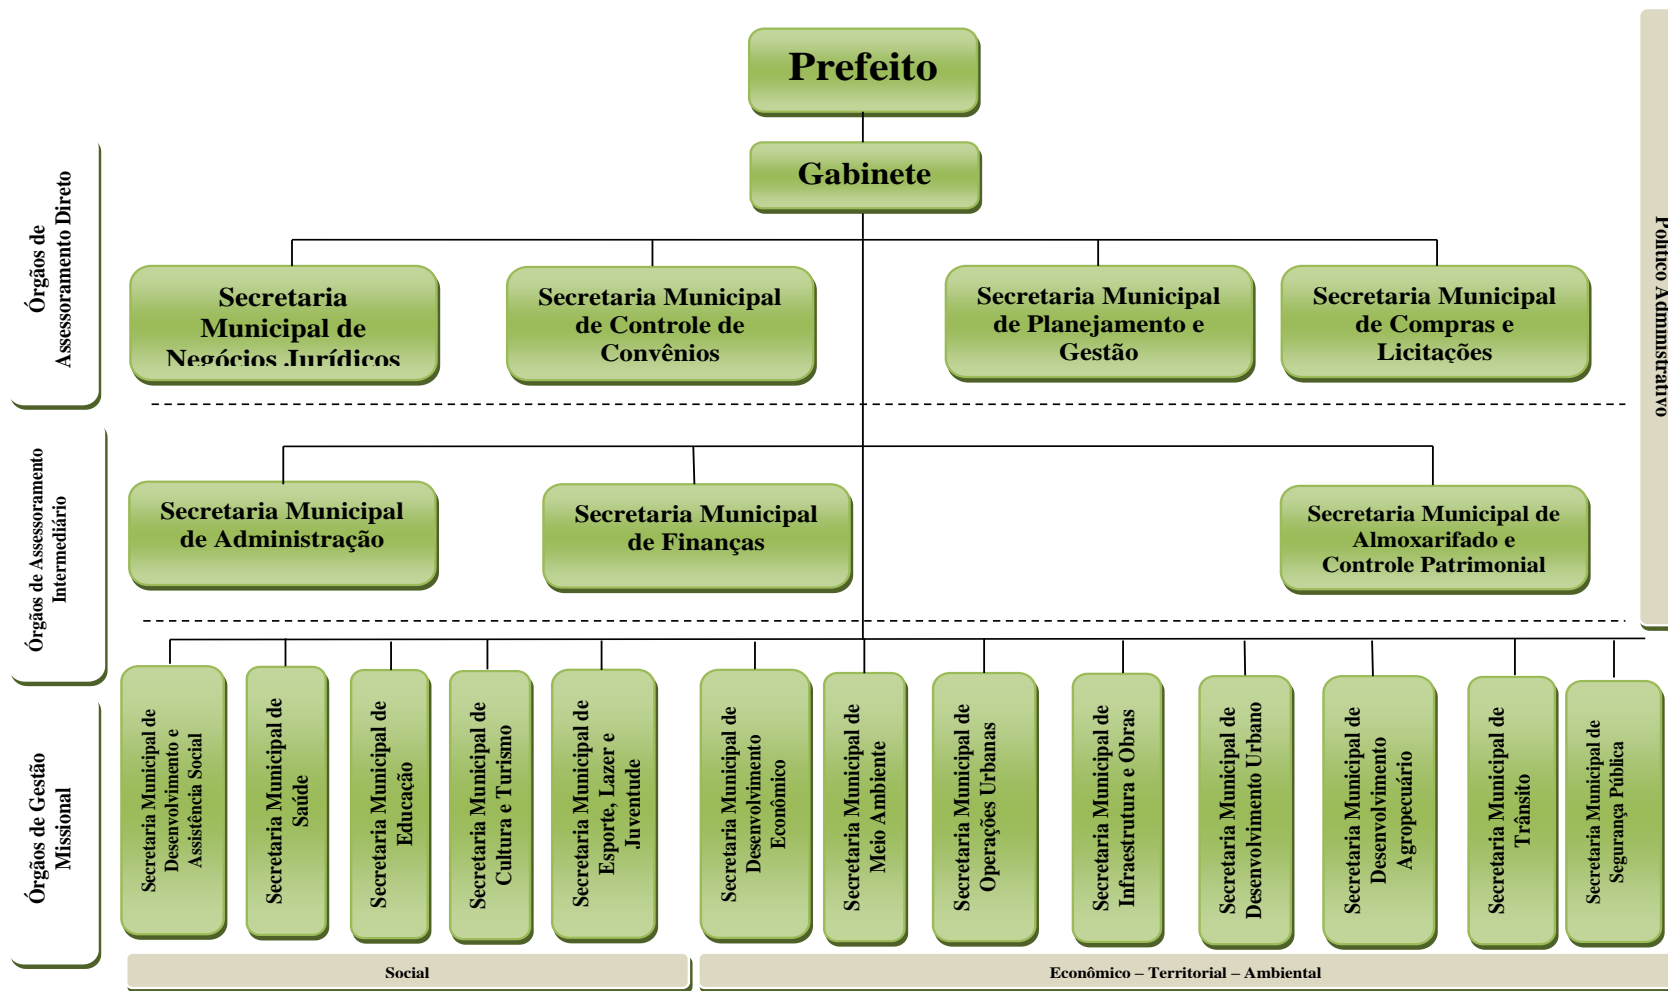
Prefeito

Gabinete

Órgãos de Assessoramento Direto

Secretaria Municipal de Negócios Jurídicos

Secretaria Municipal de Controle de Convênios

Secretaria Municipal de Planejamento e Gestão

Secretaria Municipal de Compras e Licitações

Político Administrativo

Órgãos de Assessoramento Intermediário

Secretaria Municipal de Administração

Secretaria Municipal de Finanças

Secretaria Municipal de Almoxarifado e Controle Patrimonial

Órgãos de Gestão Missional

Secretaria Municipal de Desenvolvimento e Assistência Social

Secretaria Municipal de Saúde

Secretaria Municipal de Educação

Secretaria Municipal de Cultura e Turismo

Secretaria Municipal de Esporte, Lazer e Juventude

Secretaria Municipal de Desenvolvimento Econômico

Secretaria Municipal de Meio Ambiente

Secretaria Municipal de Operações Urbanas

Secretaria Municipal de Infraestrutura e Obras

Secretaria Municipal de Desenvolvimento Urbano

Secretaria Municipal de Desenvolvimento Agropecuário

Secretaria Municipal de Trânsito

Secretaria Municipal de Segurança Pública

Social

Econômico – Territorial – Ambiental